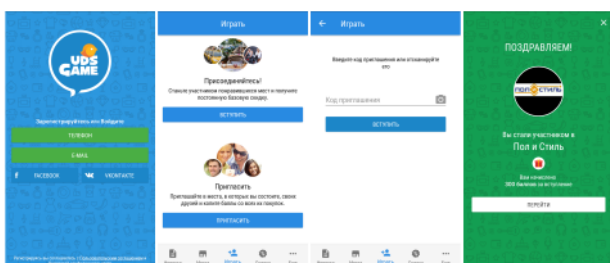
UDS GAME

Зарегистрируйтесь или Войдите

ТЕЛЕФОН

E-MAIL

FACEBOOK

ВКОНТАКТЕ

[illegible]

Играть

Присоединяйтесь!

Станьте участником понравившихся мест и получите постоянную базовую скидку.

ВСТУПИТЬ

Пригласить

Приглашайте в места, в которых вы состоите, своих друзей и копите баллы со всех их покупок.

ПРИГЛАСИТЬ

Играть

Введите код приглашения или отсканируйте его

Код приглашения

ВСТУПИТЬ

ПОЗДРАВЛЯЕМ!

ПОЛ И СТИЛЬ

Вы стали участником в

Пол и Стиль

Вам начислено 300 баллов за вступление

ПЕРЕЙТИ